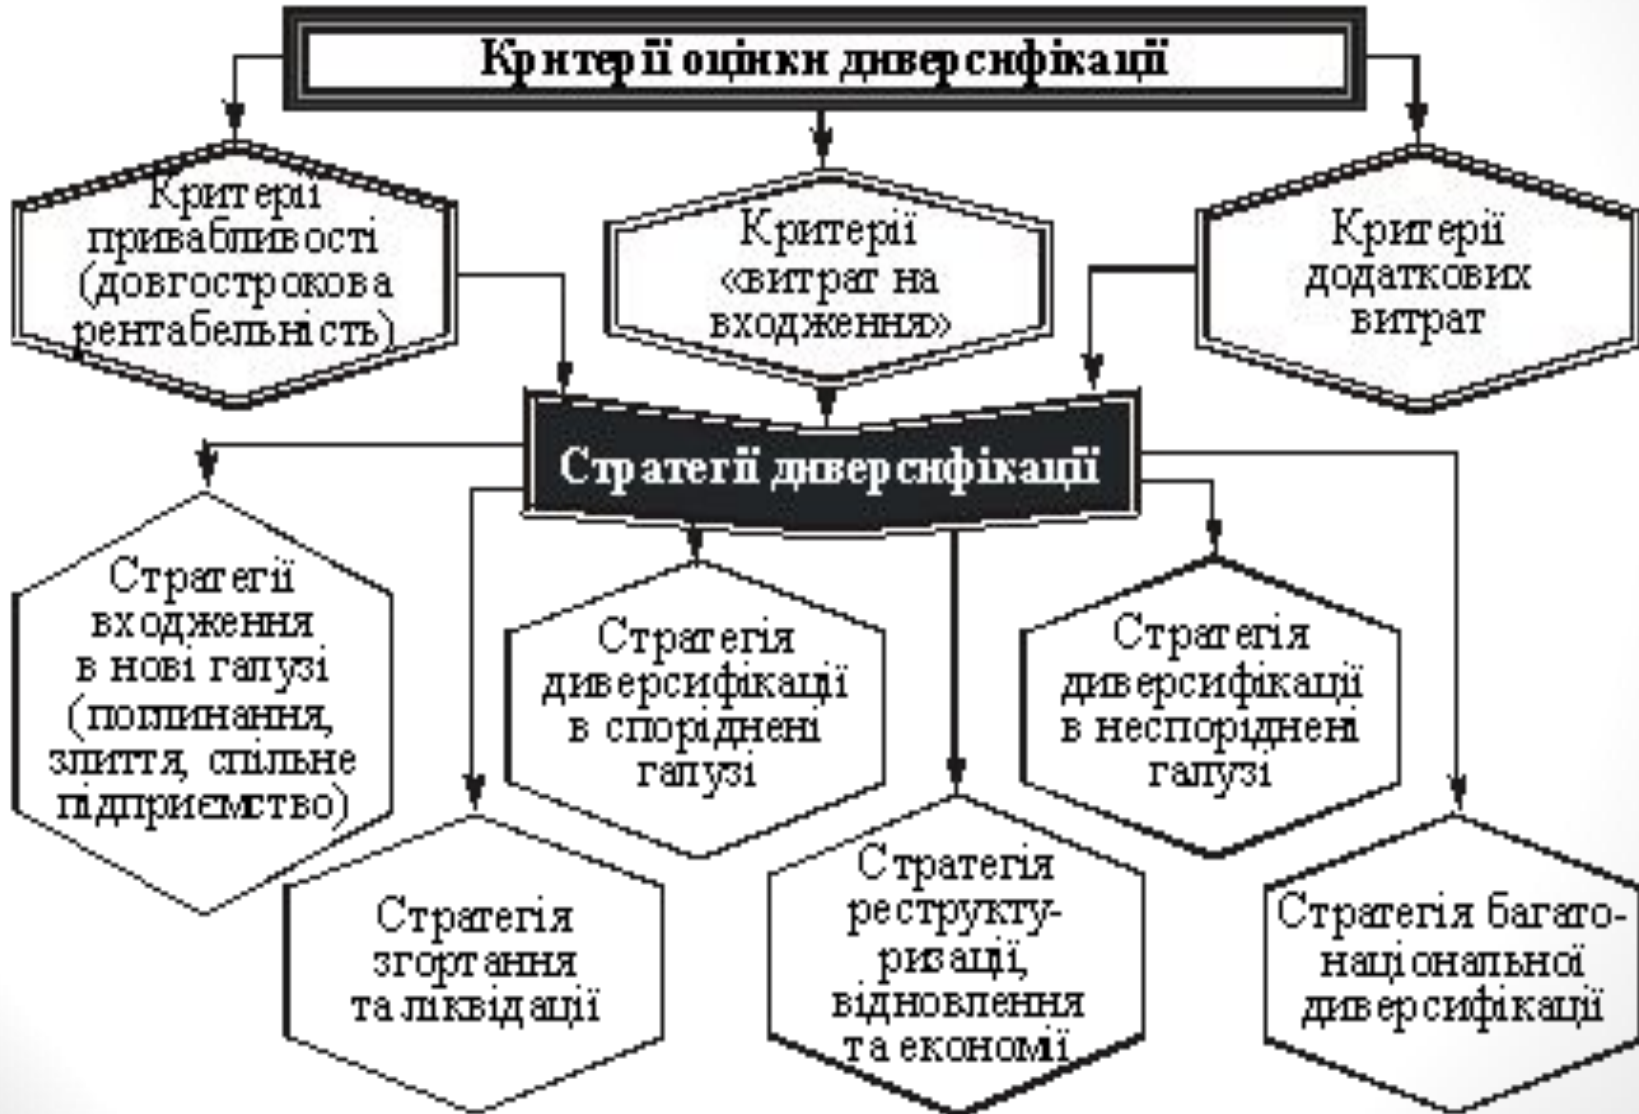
Критерії оцінки диверсифікації

Критерії привабливості (довгострокова рентабельність)

Критерії «витрат на входження»

Критерії додаткових витрат

Стратегії диверсифікації

Стратегії входження в нові галузі (поглинання, злиття, спільне підприємство)

Стратегія диверсифікації в споріднені галузі

Стратегія диверсифікації в неспоріднені галузі

Стратегія згортання та ліквідації

Стратегія реструктуризації, відновлення та економії

Стратегія багатонаціональної диверсифікації